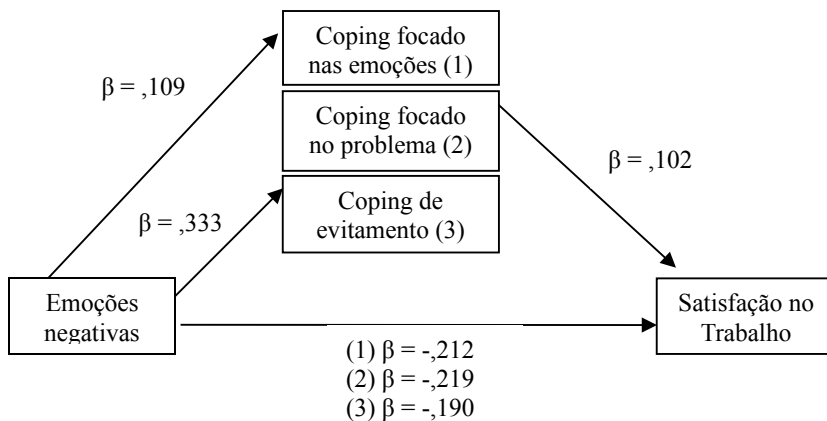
Coping focado nas emoções (1)

Coping focado no problema (2)

Coping de evitamento (3)

$\beta$ = ,109

$\beta$ = ,333

$\beta$ = ,102

Emoções negativas

Satisfação no Trabalho

(1) $\beta$ = -,212
(2) $\beta$ = -,219
(3) $\beta$ = -,190